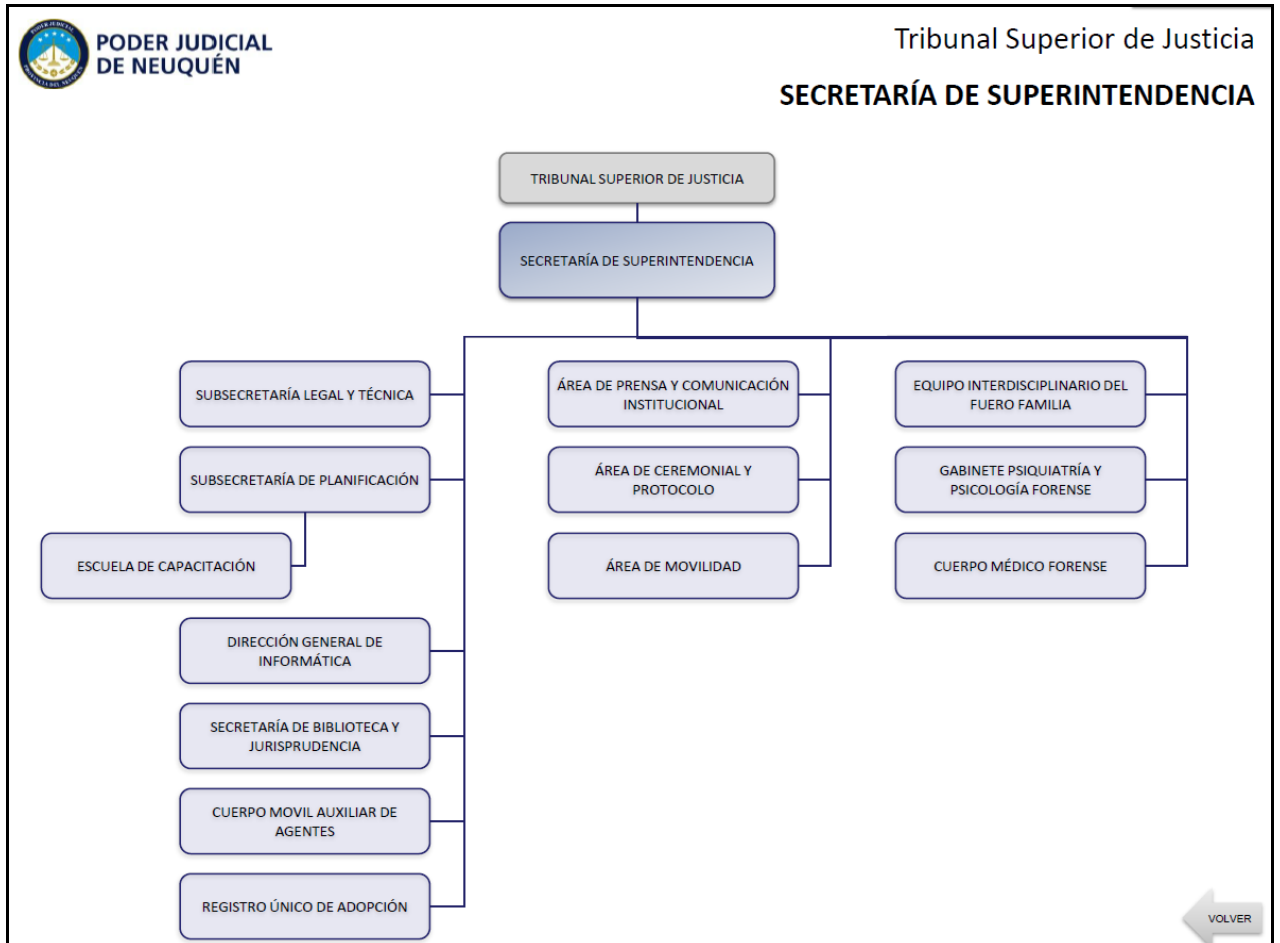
PODER JUDICIAL
DE NEUQUÉN

Tribunal Superior de Justicia

SECRETARÍA DE SUPERINTENDENCIA

TRIBUNAL SUPERIOR DE JUSTICIA

SECRETARÍA DE SUPERINTENDENCIA

SUBSECRETARÍA LEGAL Y TÉCNICA

SUBSECRETARÍA DE PLANIFICACIÓN

ESCUELA DE CAPACITACIÓN

DIRECCIÓN GENERAL DE INFORMÁTICA

SECRETARÍA DE BIBLIOTECA Y JURISPRUDENCIA

CUERPO MOVIL AUXILIAR DE AGENTES

REGISTRO ÚNICO DE ADOPCIÓN

ÁREA DE PRENSA Y COMUNICACIÓN INSTITUCIONAL

ÁREA DE CEREMONIAL Y PROTOCOLO

ÁREA DE MOVILIDAD

EQUIPO INTERDISCIPLINARIO DEL FUERO FAMILIA

GABINETE PSIQUIATRÍA Y PSICOLOGÍA FORENSE

CUERPO MÉDICO FORENSE

VOLVER